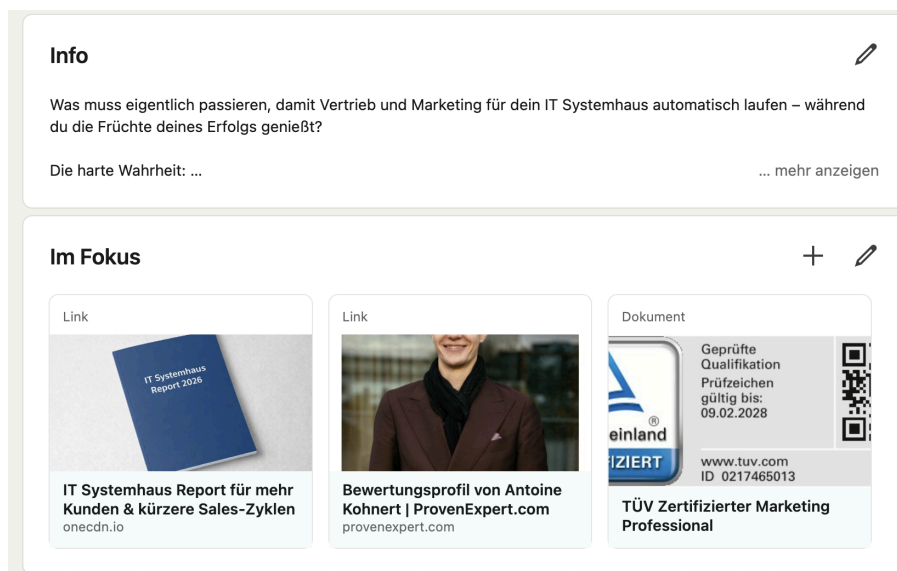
Info

Was muss eigentlich passieren, damit Vertrieb und Marketing für dein IT Systemhaus automatisch laufen – während du die Früchte deines Erfolgs genießt?

Die harte Wahrheit: ...

... mehr anzeigen

Im Fokus

Link

IT Systemhaus Report 2026

IT Systemhaus Report für mehr Kunden & kürzere Sales-Zyklen
onecdn.io

Link

Bewertungsprofil von Antoine Kohnert | ProvenExpert.com
provenexpert.com

Dokument

Geprüfte Qualifikation
Prüfzeichen gültig bis: 09.02.2028

einland
ZIERT

www.tuv.com
ID 0217465013

TÜV Zertifizierter Marketing Professional